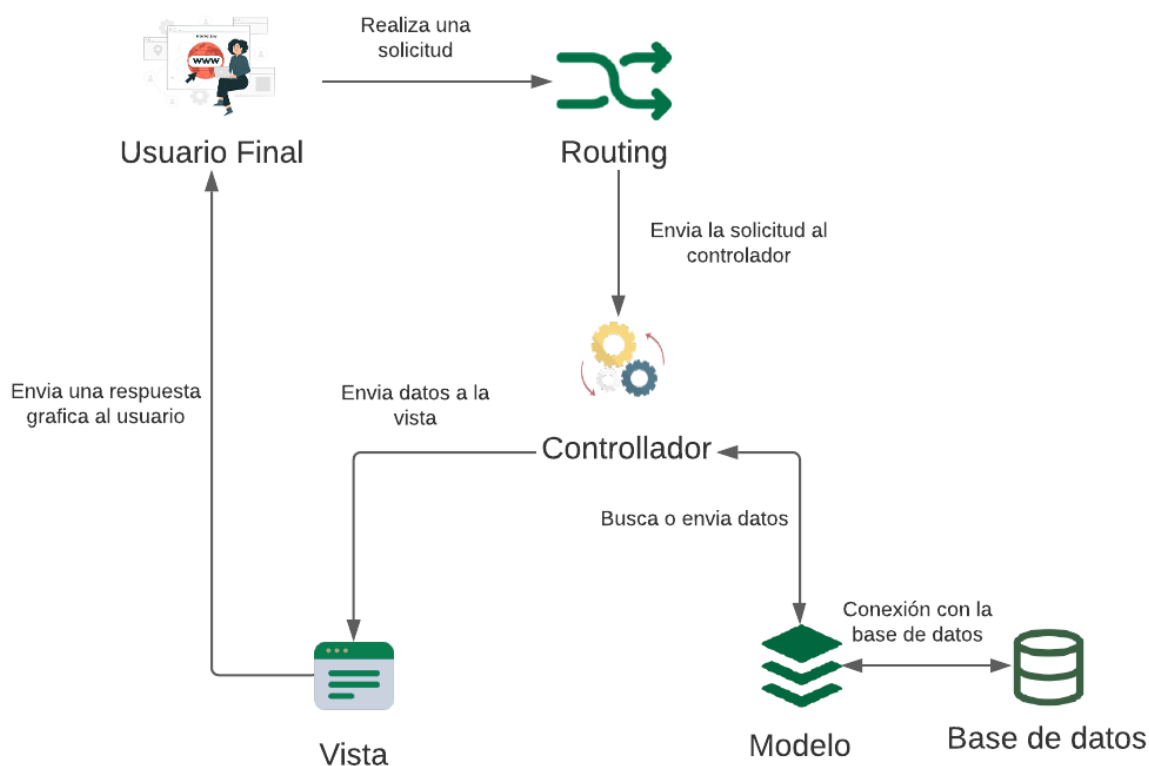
Realiza una solicitud

Usuario Final

Routing

Envia la solicitud al controlador

Envia una respuesta grafica al usuario

Envia datos a la vista

Controllador

Busca o envia datos

Conexión con la base de datos

Vista

Modelo

Base de datos